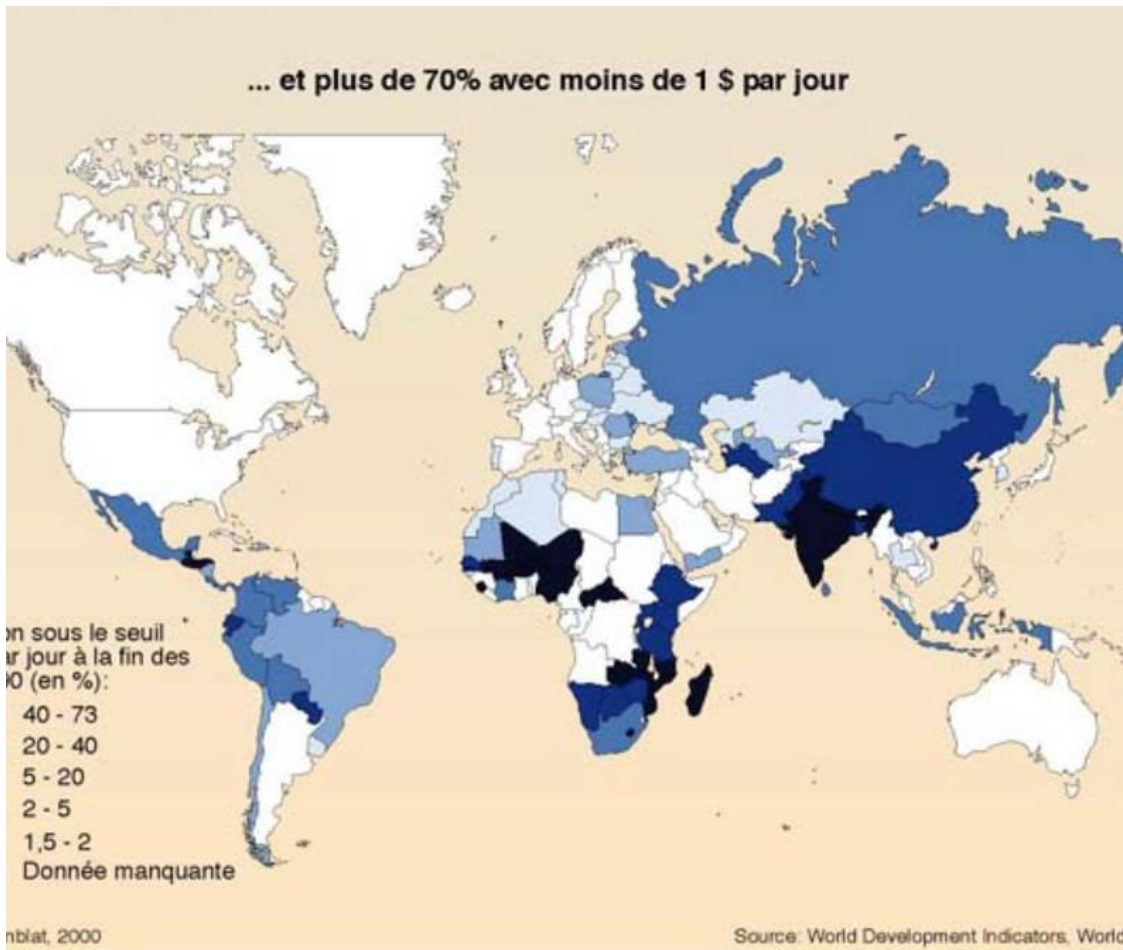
... et plus de 70% avec moins de 1 $ par jour

on sous le seuil
ar jour à la fin des
90 (en %):
40 - 73
20 - 40
5 - 20
2 - 5
1,5 - 2
Donnée manquante

nblat, 2000

Source: World Development Indicators, Worl